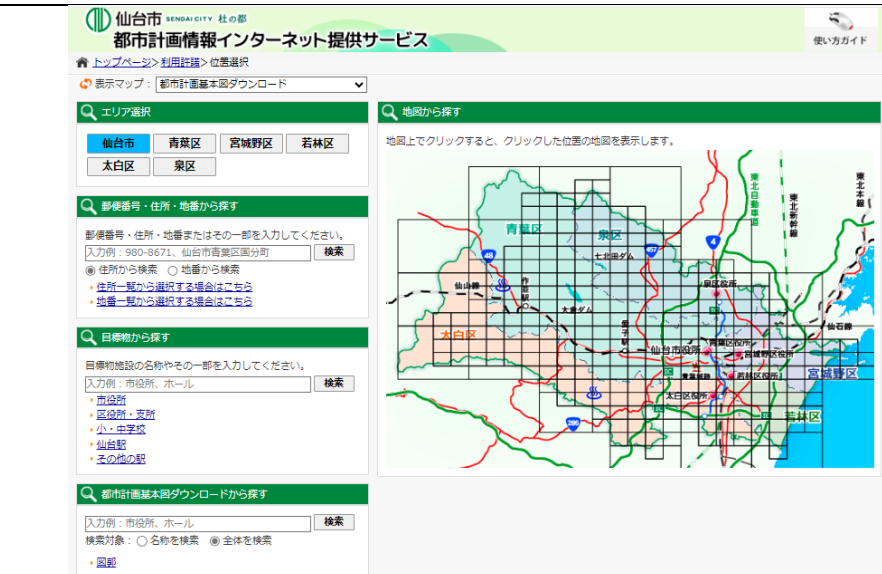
仙台市 SENDAI CITY 杜の都
都市計画情報インターネット提供サービス

使い方ガイド

トップページ > 利用許諾 > 位置選択

表示マップ：都市計画基本図ダウンロード

エリア選択

仙台市 青葉区 宮城野区 若林区 太白区 泉区

郵便番号・住所・地番から探す

郵便番号・住所・地番またはその一部を入力してください。

入力例：980-8671、仙台市青葉区国分町

検索

住所から検索 地番から検索

住所一覧から選択する場合はこちら

地番一覧から選択する場合はこちら

目標物から探す

目標物施設の名称やその一部を入力してください。

入力例：市役所、ホール

検索

市役所

区役所・支所

小・中学校

仙台駅

その他の駅

都市計画基本図ダウンロードから探す

入力例：市役所、ホール

検索

検索対象： 名称を検索 全体を検索

図郭

地図から探す

地図上でクリックすると、クリックした位置の地図を表示します。

青葉区 泉区 太白区 宮城野区 若林区

東北自動車道 東北新幹線 東北本線 七北田ダム 泉区役所 仙山線 作並駅 大倉ダム 愛子駅 仙台市役所 青葉区役所 宮城野区役所 若林区役所 太白区役所 仙石線 秋保温泉